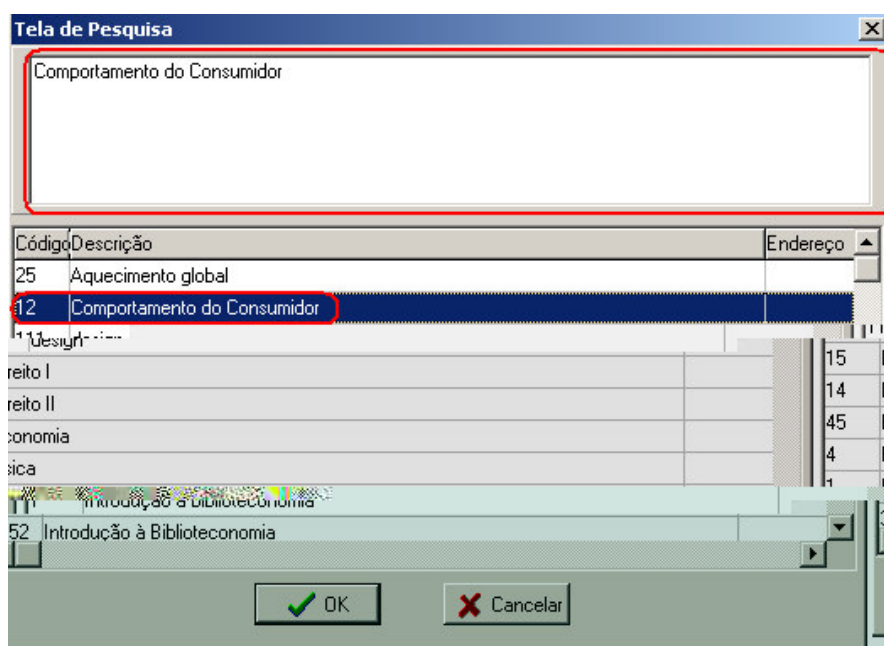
Tela de Pesquisa

Comportamento do Consumidor

| Código | Descrição | Endereço |
|---|---|---|
| 25 | Aquecimento global | |
| 12 | Comportamento do Consumidor | |
| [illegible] | design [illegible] | |

reito I
reito II
conomia
sica
Introdução à Biblioteconomia

15
14
45
4
1

52 Introdução à Biblioteconomia

OK
Cancelar